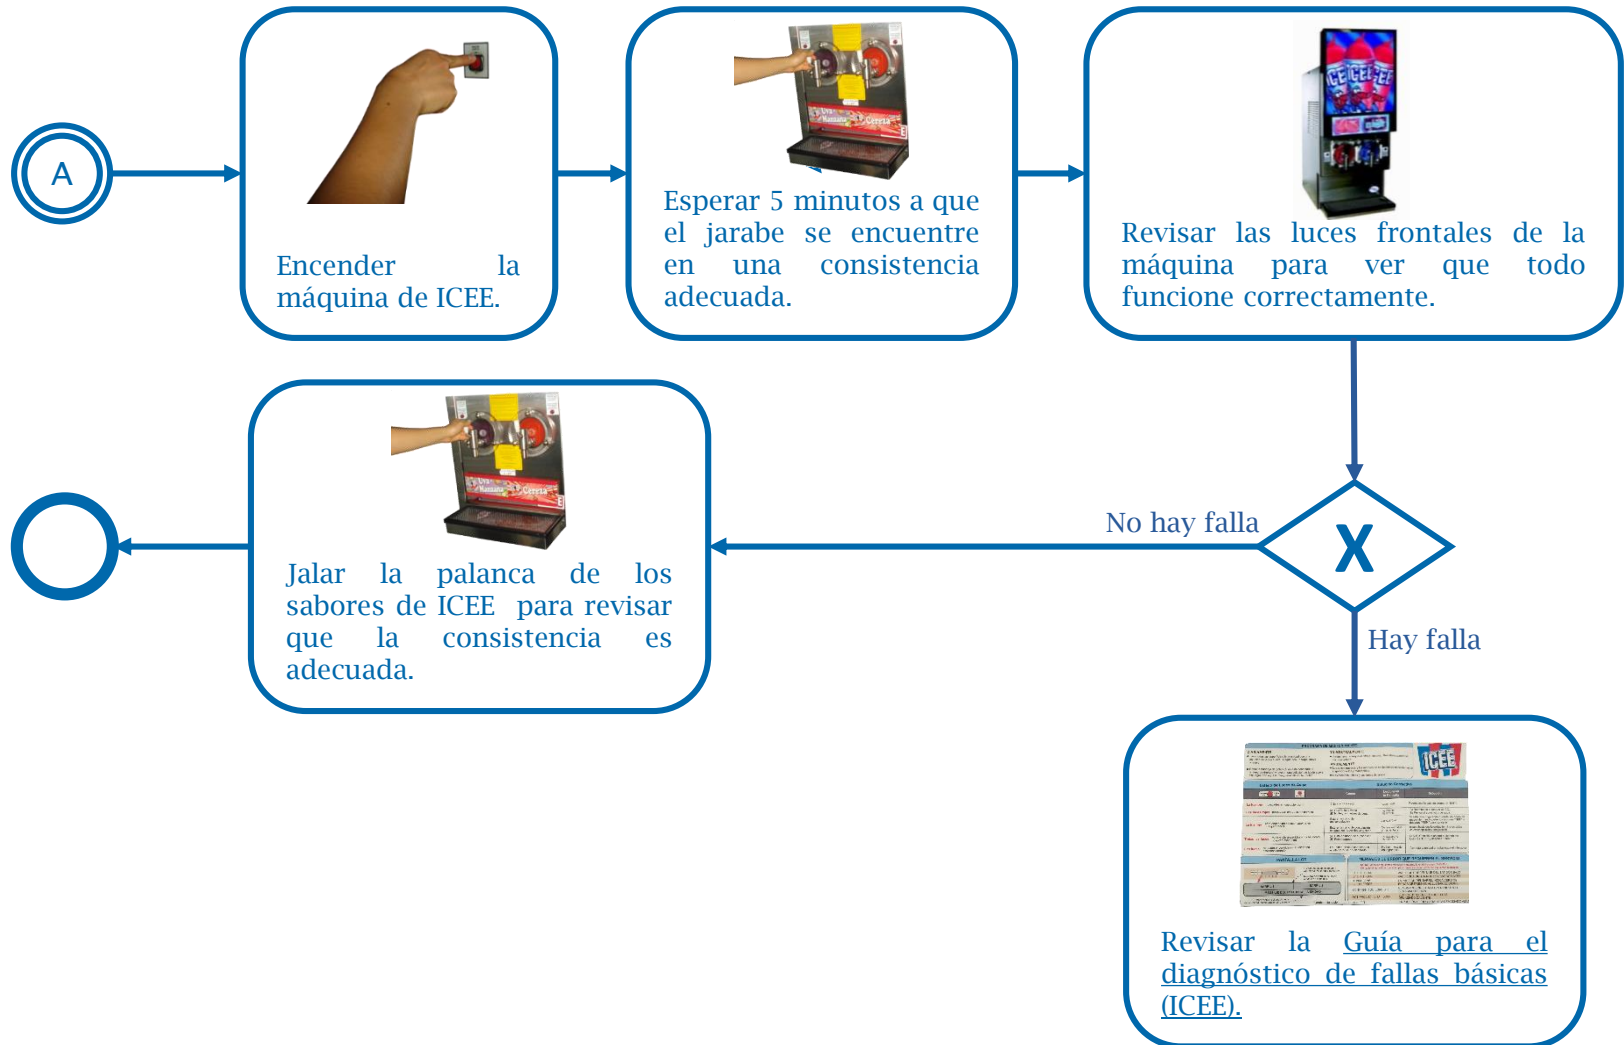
A

Encender la máquina de ICEE.

Esperar 5 minutos a que el jarabe se encuentre en una consistencia adecuada.

Revisar las luces frontales de la máquina para ver que todo funcione correctamente.

X

No hay falla

Hay falla

Jalar la palanca de los sabores de ICEE para revisar que la consistencia es adecuada.

Revisar la Guía para el diagnóstico de fallas básicas (ICEE).